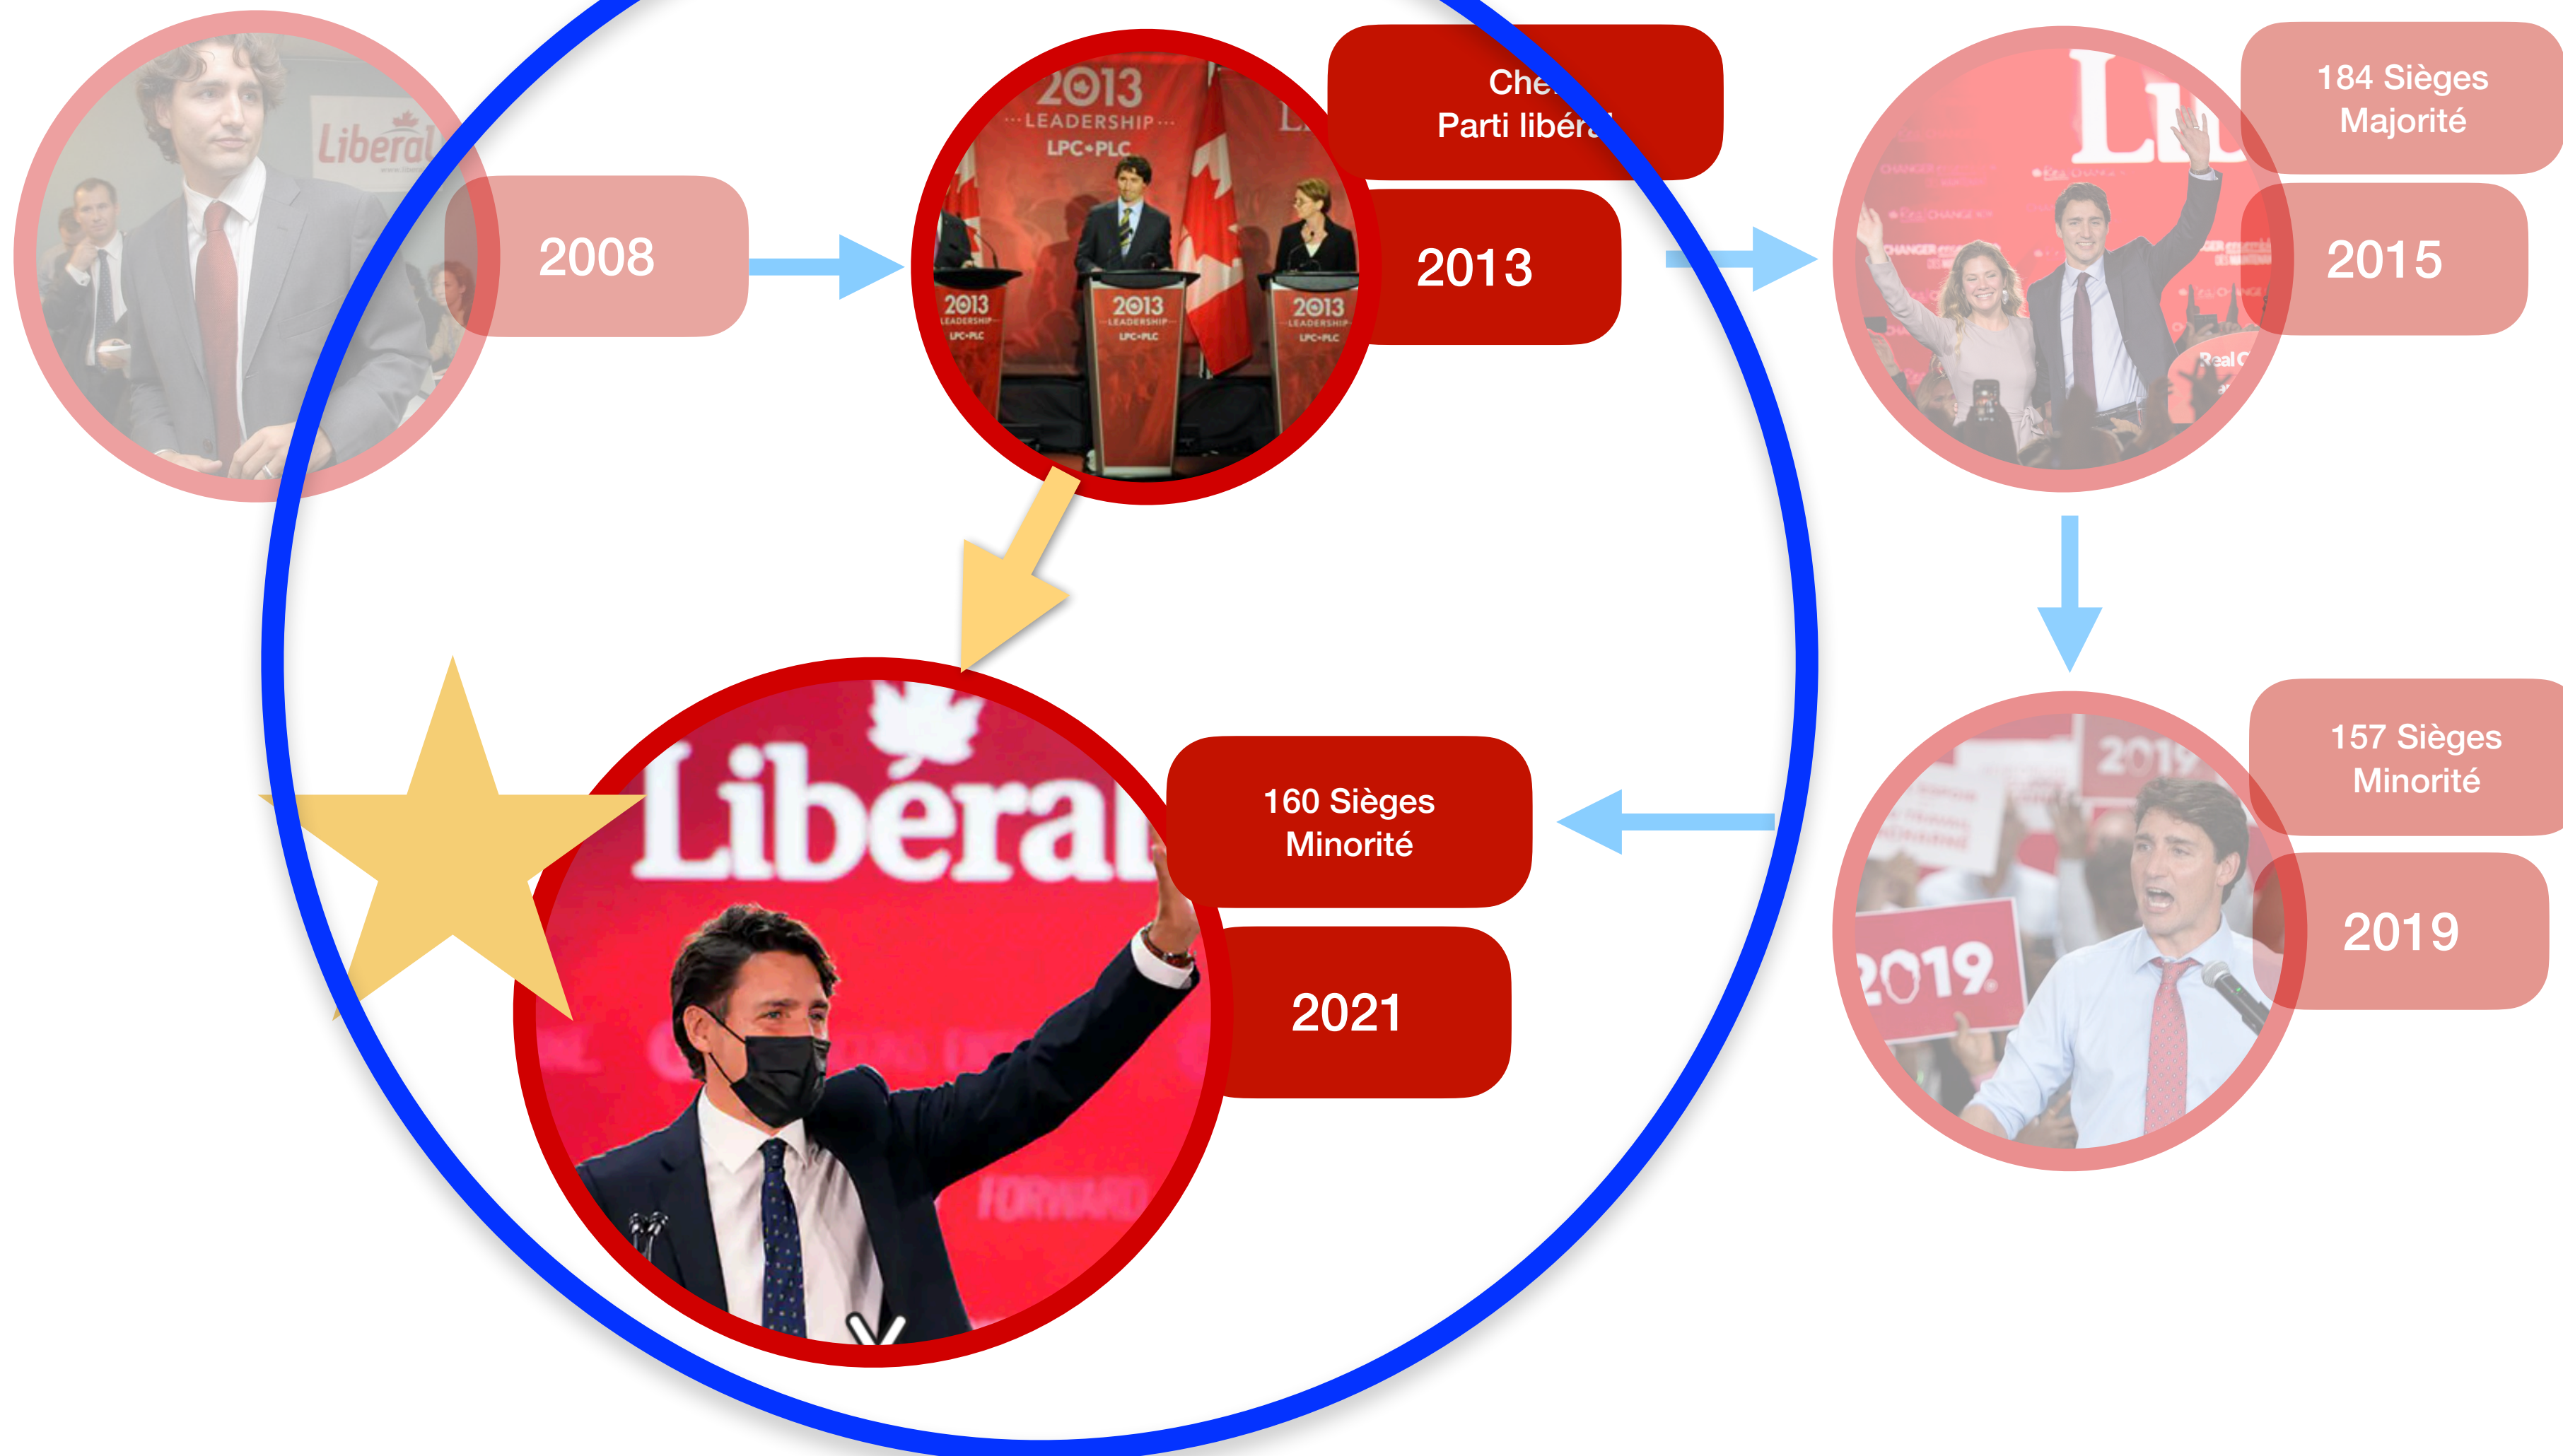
Liberal

2008

2013
LEADERSHIP
LPC•PLC

2013 LEADERSHIP LPC•PLC

2013 LEADERSHIP LPC•PLC

2013 LEADERSHIP LPC•PLC

Che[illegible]
Parti libér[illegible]

2013

184 Sièges
Majorité

2015

157 Sièges
Minorité

2019

2019

Libéral

160 Sièges
Minorité

2021

FORWARD